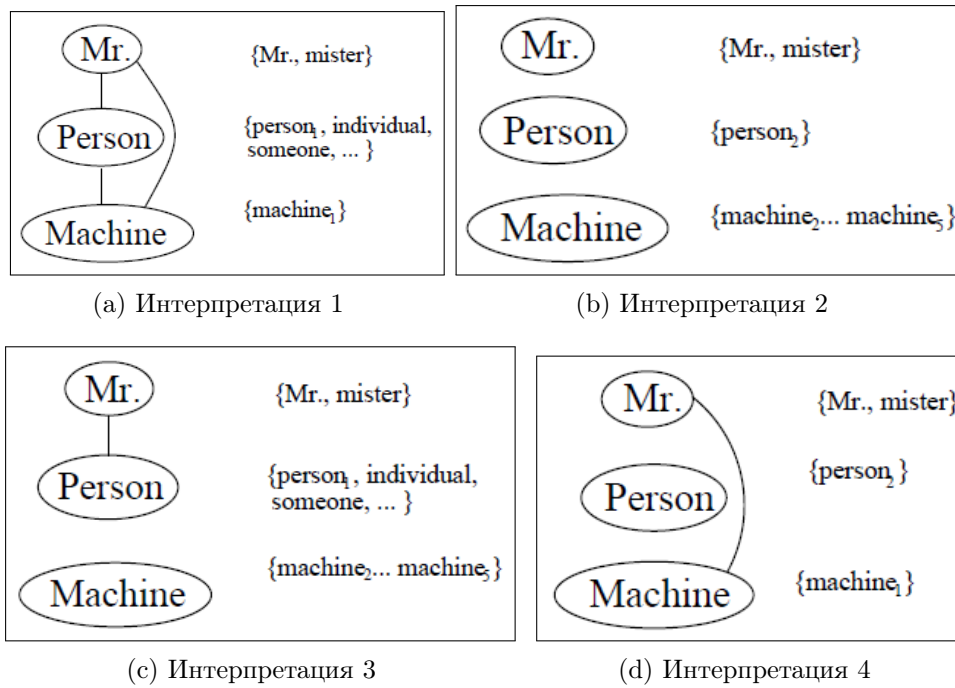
Mr.
Person
Machine
{Mr., mister}
{$person_1$ , individual, someone, ... }
{$machine_1$}

(a) Интерпретация 1

Mr.
Person
Machine
{Mr., mister}
{$person_2$}
{$machine_2$... $machine_5$}

(b) Интерпретация 2

Mr.
Person
Machine
{Mr., mister}
{$person_1$ , individual, someone, ... }
{$machine_2$... $machine_5$}

(c) Интерпретация 3

Mr.
Person
Machine
{Mr., mister}
{$person_2$ }
{$machine_1$ }

(d) Интерпретация 4